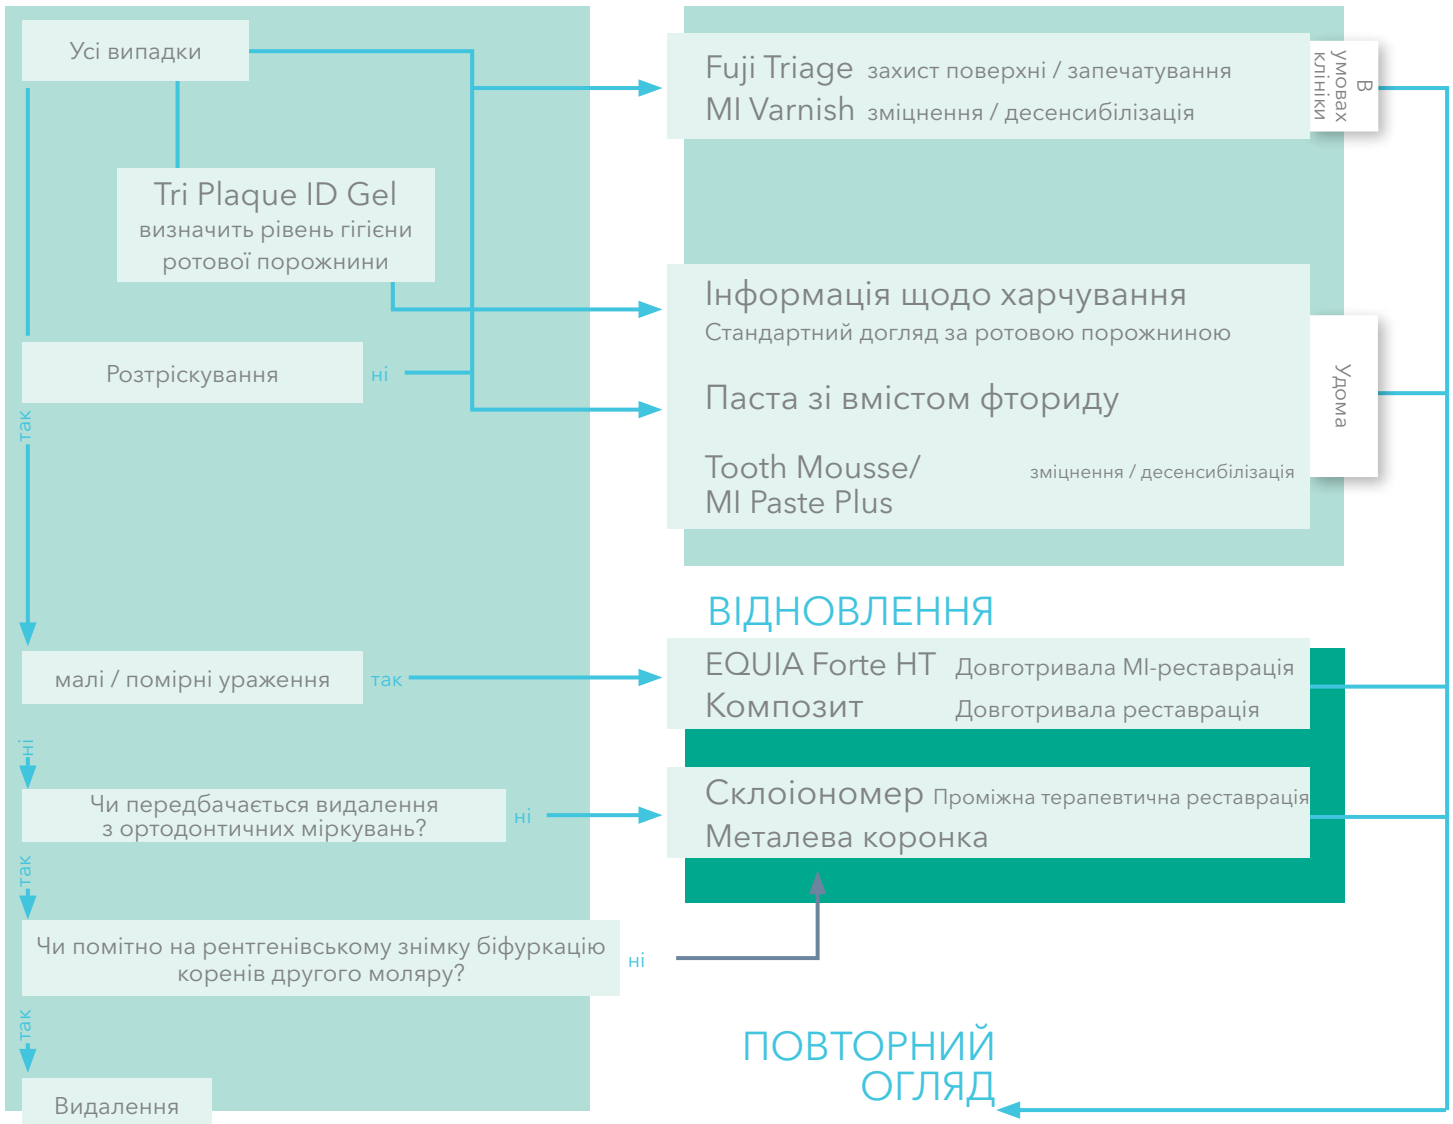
Усі випадки

Tri Plaque ID Gel
визначить рівень гігієни ротової порожнини

Розтріскування

ні

так

малі / помірні ураження

так

ні

Чи передбачається видалення з ортодонтичних міркувань?

ні

так

Чи помітно на рентгенівському знімку біфуркацію коренів другого моляру?

ні

так

Видалення

Fuji Triage захист поверхні / запечатування
MI Varnish зміцнення / десенсибілізація

В умовах клініки

Інформація щодо харчування
Стандартний догляд за ротовою порожниною

Паста зі вмістом фториду

Tooth Mousse/ MI Paste Plus зміцнення / десенсибілізація

Удома

ВІДНОВЛЕННЯ

EQUIA Forte HT Довготривала MI-реставрація
Композит Довготривала реставрація

Склоіономер Проміжна терапевтична реставрація
Металева коронка

ПОВТОРНИЙ ОГЛЯД